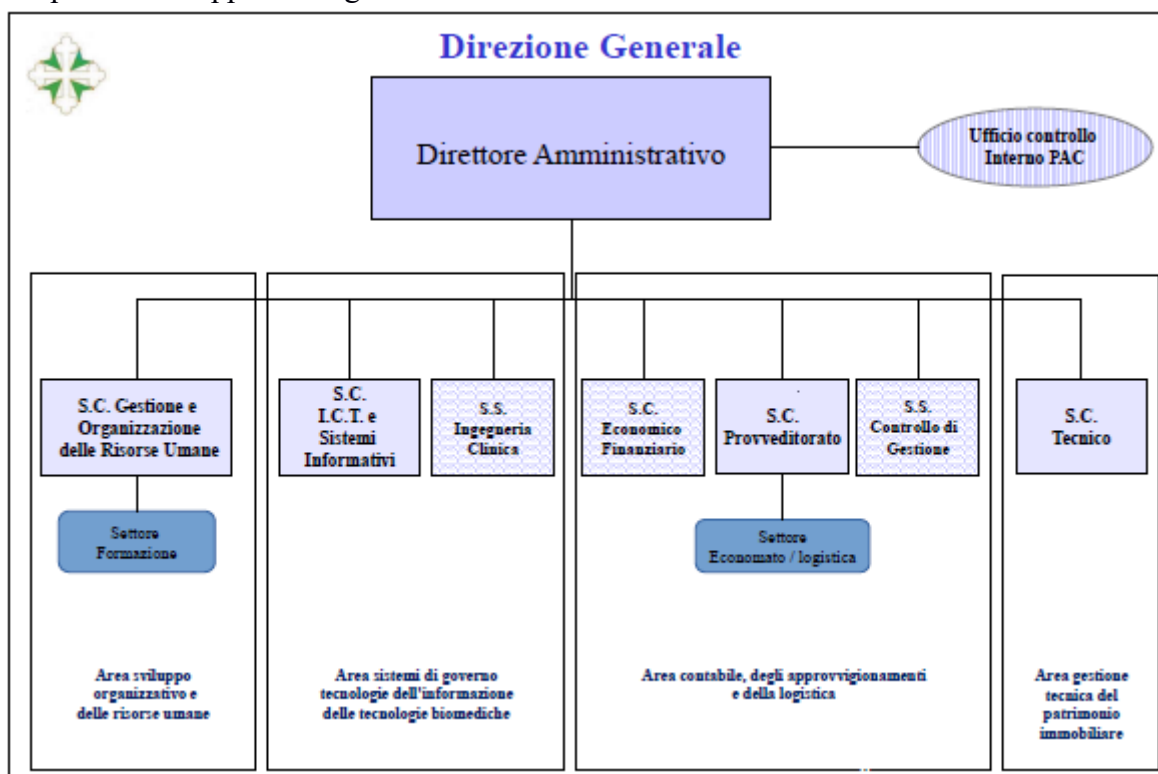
Direzione Generale

Direttore Amministrativo

Ufficio controllo Interno PAC

S.C. Gestione e Organizzazione delle Risorse Umane

Settore Formazione

S.C. I.C.T. e Sistemi Informativi

S.S. Ingegneria Clinica

S.C. Economico Finanziario

S.C. Provveditorato

Settore Economato / logistica

S.S. Controllo di Gestione

S.C. Tecnico

Area sviluppo organizzativo e delle risorse umane

Area sistemi di governo tecnologie dell'informazione delle tecnologie biomediche

Area contabile, degli approvvigionamenti e della logistica

Area gestione tecnica del patrimonio immobiliare